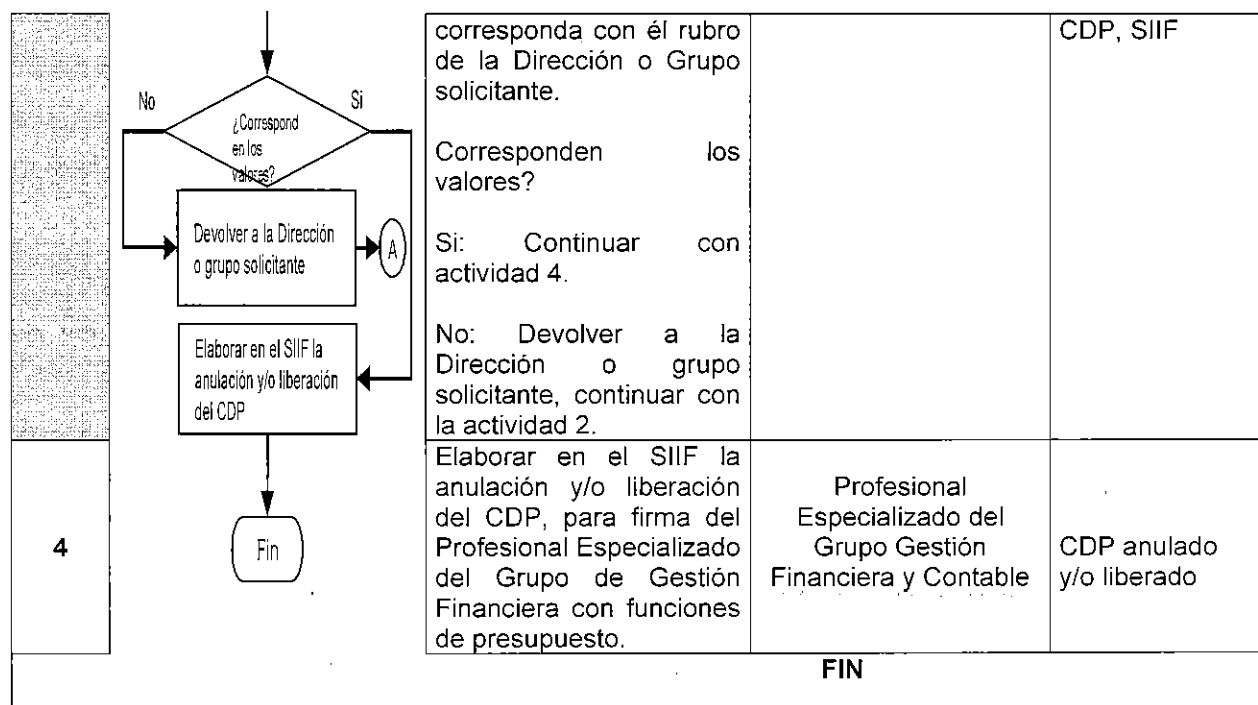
| | | corresponda con él rubro de la Dirección o Grupo solicitante. Corresponden los valores? Si: Continuar con actividad 4. No: Devolver a la Dirección o grupo solicitante, continuar con la actividad 2. | | CDP, SIIF |
|---|---|---|---|---|
| 4 | | Elaborar en el SIIF la anulación y/o liberación del CDP, para firma del Profesional Especializado del Grupo de Gestión Financiera con funciones de presupuesto. | Profesional Especializado del Grupo Gestión Financiera y Contable | CDP anulado y/o liberado |

No

Si

¿Correspond en los valores?

Devolver a la Dirección o grupo solicitante

A

Elaborar en el SIIF la anulación y/o liberación del CDP

Fin

FIN